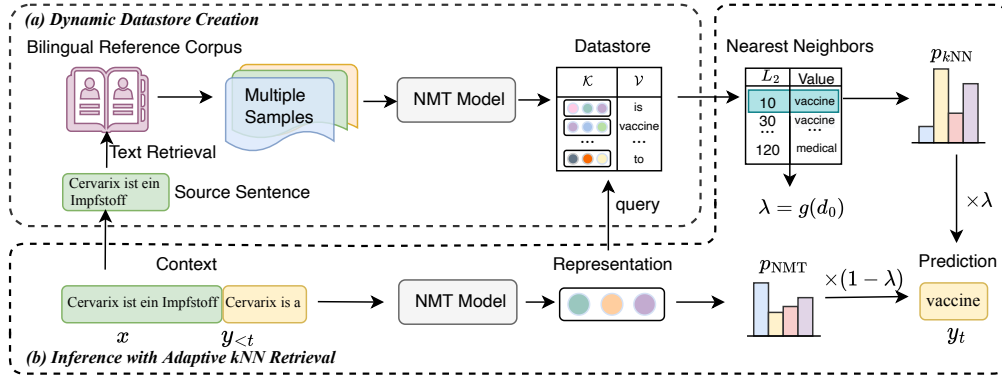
(a) Dynamic Datastore Creation

Bilingual Reference Corpus

Multiple Samples

NMT Model

Datastore

| $\mathcal{K}$ | $\mathcal{V}$ |
|---|---|
| | is |
| | vaccine |
| ... | ... |
| | to |

Nearest Neighbors

| $L_2$ | Value |
|---|---|
| 10 | vaccine |
| 30 | vaccine |
| ... | ... |
| 120 | medical |

$p_{k\text{NN}}$

Text Retrieval

Cervarix ist ein Impfstoff

Source Sentence

$\lambda = g(d_0)$

$\times\lambda$

query

Context

Representation

Prediction

Cervarix ist ein Impfstoff

Cervarix is a

NMT Model

$p_{\text{NMT}}$

$\times(1-\lambda)$

vaccine

$x$

$y_{<t}$

$y_t$

(b) Inference with Adaptive kNN Retrieval